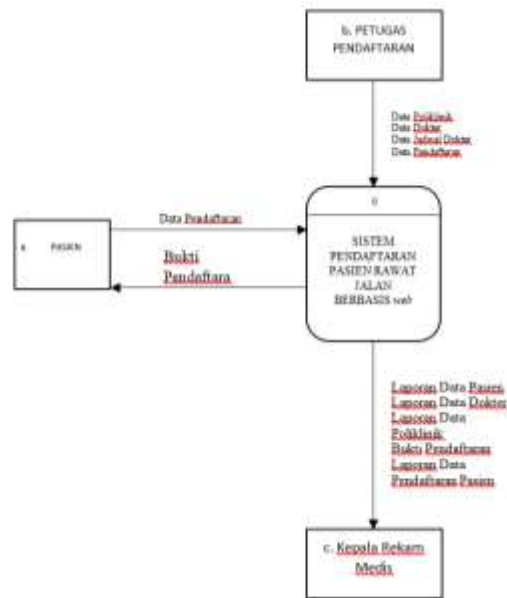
b. PETUGAS PENDAFTARAN

Data Poliklinik
Data Dokter
Data Jadwal Dokter
Data Pendaftaran

0

SISTEM PENDAFTARAN PASIEN RAWAT JALAN BERBASIS web

a. PASIEN

Data Pendaftaran

Bukti Pendaftara

Laporan Data Pasien
Laporan Data Dokter
Laporan Data Poliklinik
Bukti Pendaftaran
Laporan Data Pendaftaran Pasien

c. Kepala Rekam Medis